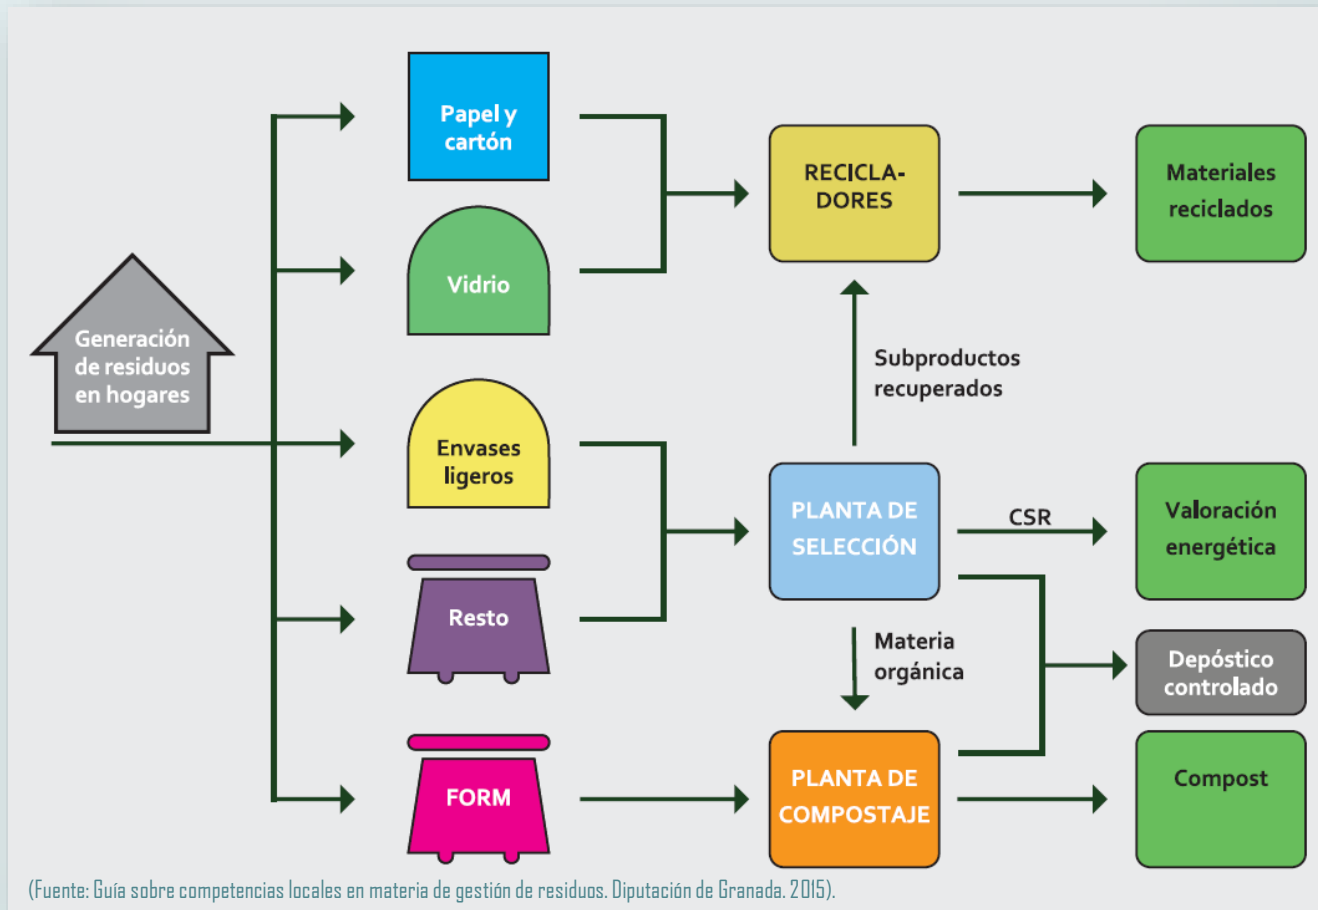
Generación de residuos en hogares

Papel y cartón

Vidrio

Envases ligeros

Resto

FORM

RECICLA-DORES

Materiales reciclados

Subproductos recuperados

PLANTA DE SELECCIÓN

CSR

Valoración energética

Materia orgánica

Depóstico controlado

PLANTA DE COMPOSTAJE

Compost

(Fuente: Guía sobre competencias locales en materia de gestión de residuos. Diputación de Granada. 2015).